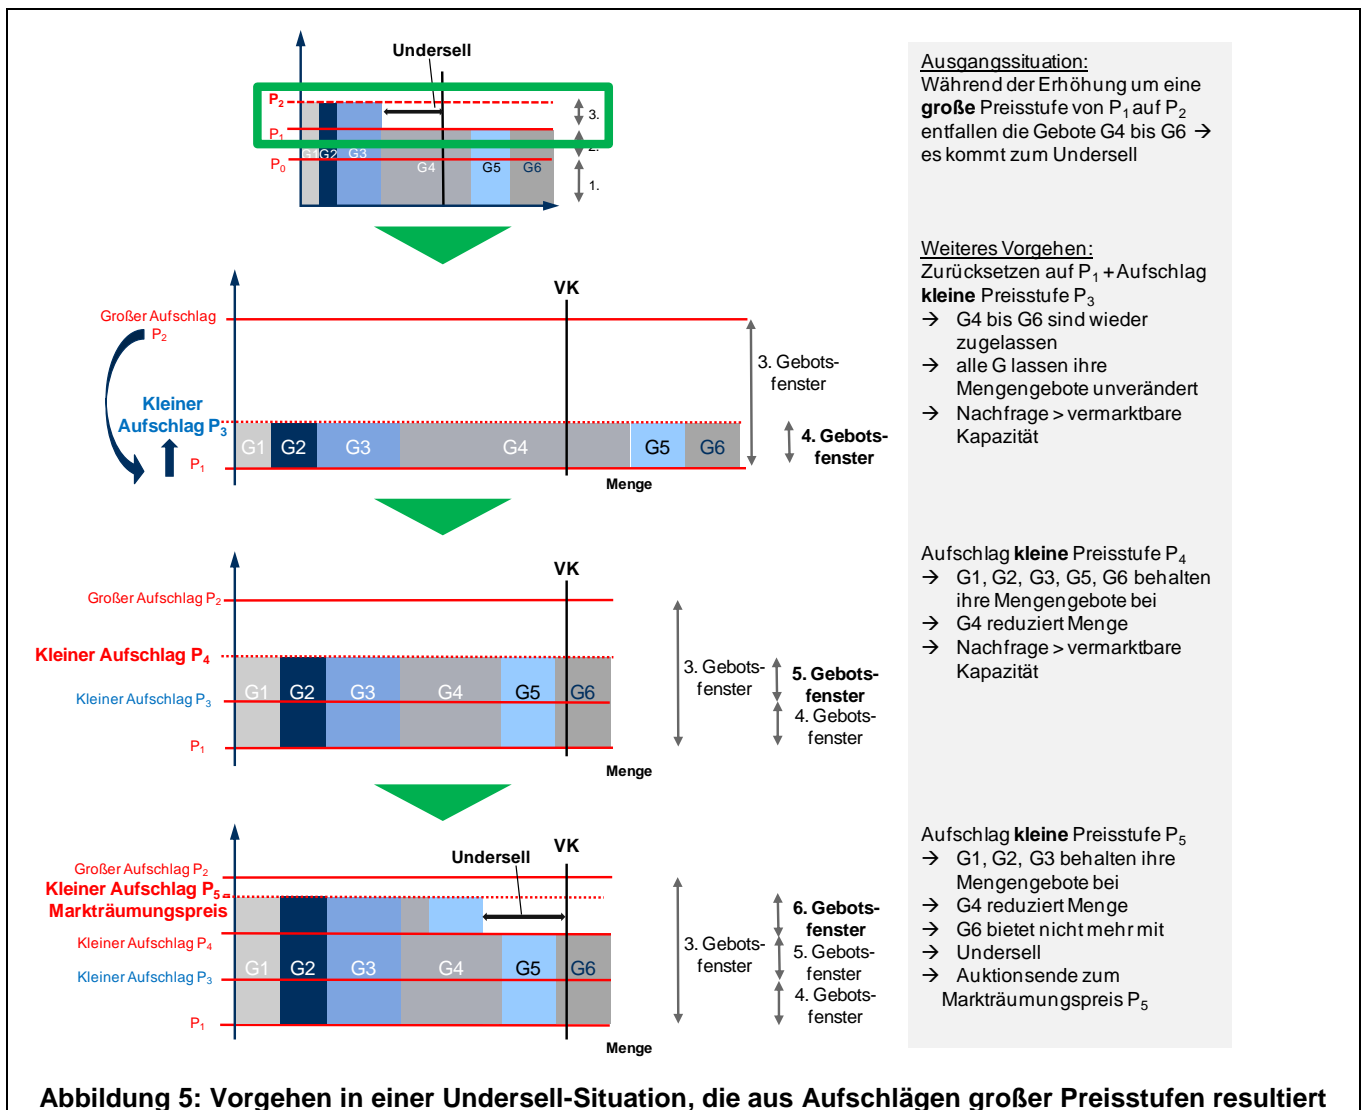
Undersell

$P_2$
$P_1$
$P_0$
G1 G2 G3 G4 G5 G6
3.
2.
1.

VK

Großer Aufschlag $P_2$

Kleiner Aufschlag $P_3$

$P_1$

G1 G2 G3 G4 G5 G6

3. Gebotsfenster

4. Gebotsfenster

Menge

VK

Großer Aufschlag $P_2$

Kleiner Aufschlag $P_4$

Kleiner Aufschlag $P_3$

$P_1$

G1 G2 G3 G4 G5 G6

3. Gebotsfenster

5. Gebotsfenster

4. Gebotsfenster

Menge

Undersell

VK

Großer Aufschlag $P_2$

Kleiner Aufschlag $P_5$ - Markträumungspreis

Kleiner Aufschlag $P_4$

Kleiner Aufschlag $P_3$

$P_1$

G1 G2 G3 G4 G5 G6

3. Gebotsfenster

6. Gebotsfenster

5. Gebotsfenster

4. Gebotsfenster

Menge

Ausgangssituation:
Während der Erhöhung um eine **große** Preisstufe von $P_1$ auf $P_2$ entfallen die Gebote G4 bis G6 → es kommt zum Undersell

Weiteres Vorgehen:
Zurücksetzen auf $P_1$ + Aufschlag **kleine** Preisstufe $P_3$
→ G4 bis G6 sind wieder zugelassen
→ alle G lassen ihre Mengengebote unverändert
→ Nachfrage > vermarktbare Kapazität

Aufschlag **kleine** Preisstufe $P_4$
→ G1, G2, G3, G5, G6 behalten ihre Mengengebote bei
→ G4 reduziert Menge
→ Nachfrage > vermarktbare Kapazität

Aufschlag **kleine** Preisstufe $P_5$
→ G1, G2, G3 behalten ihre Mengengebote bei
→ G4 reduziert Menge
→ G6 bietet nicht mehr mit
→ Undersell
→ Auktionsende zum Markträumungspreis $P_5$

Abbildung 5: Vorgehen in einer Undersell-Situation, die aus Aufschlägen großer Preisstufen resultiert